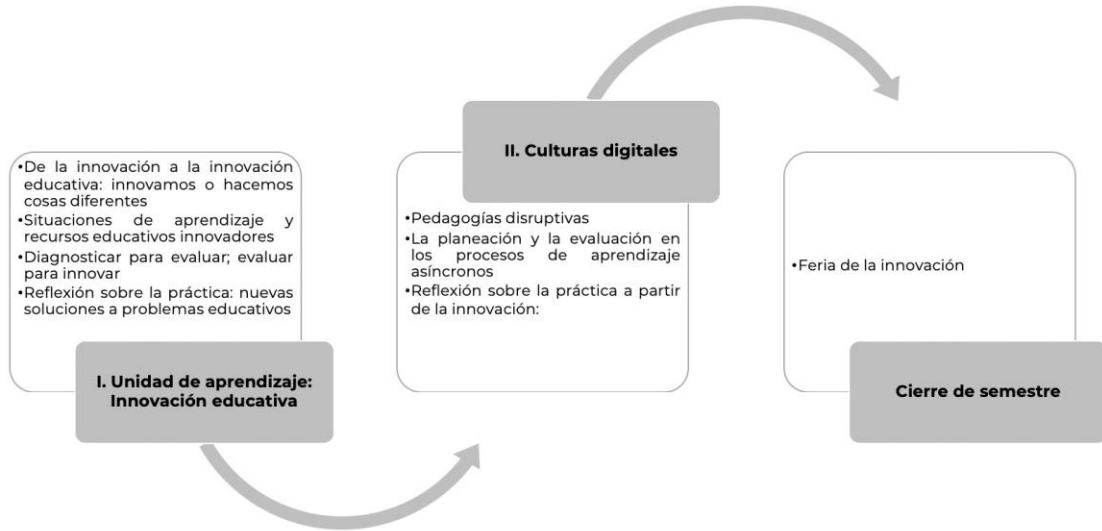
•De la innovación a la innovación educativa: innovamos o hacemos cosas diferentes
•Situaciones de aprendizaje y recursos educativos innovadores
•Diagnosticar para evaluar; evaluar para innovar
•Reflexión sobre la práctica: nuevas soluciones a problemas educativos

I. Unidad de aprendizaje: Innovación educativa

II. Culturas digitales

•Pedagogías disruptivas
•La planeación y la evaluación en los procesos de aprendizaje asíncronos
•Reflexión sobre la práctica a partir de la innovación:

•Feria de la innovación

Cierre de semestre